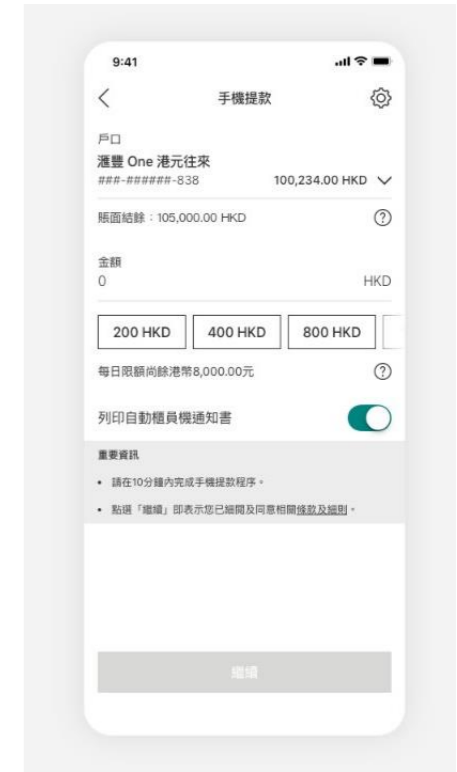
9:41

手機提款

戶口
滙豐 One 港元往來
###-######-838
100,234.00 HKD

賬面結餘：105,000.00 HKD

金額
0
HKD

200 HKD
400 HKD
800 HKD

每日限額尚餘港幣8,000.00元

列印自動櫃員機通知書

重要資訊
• 請在10分鐘內完成手機提款程序。
• 點選「繼續」即表示您已細閱及同意相關條款及細則。

繼續